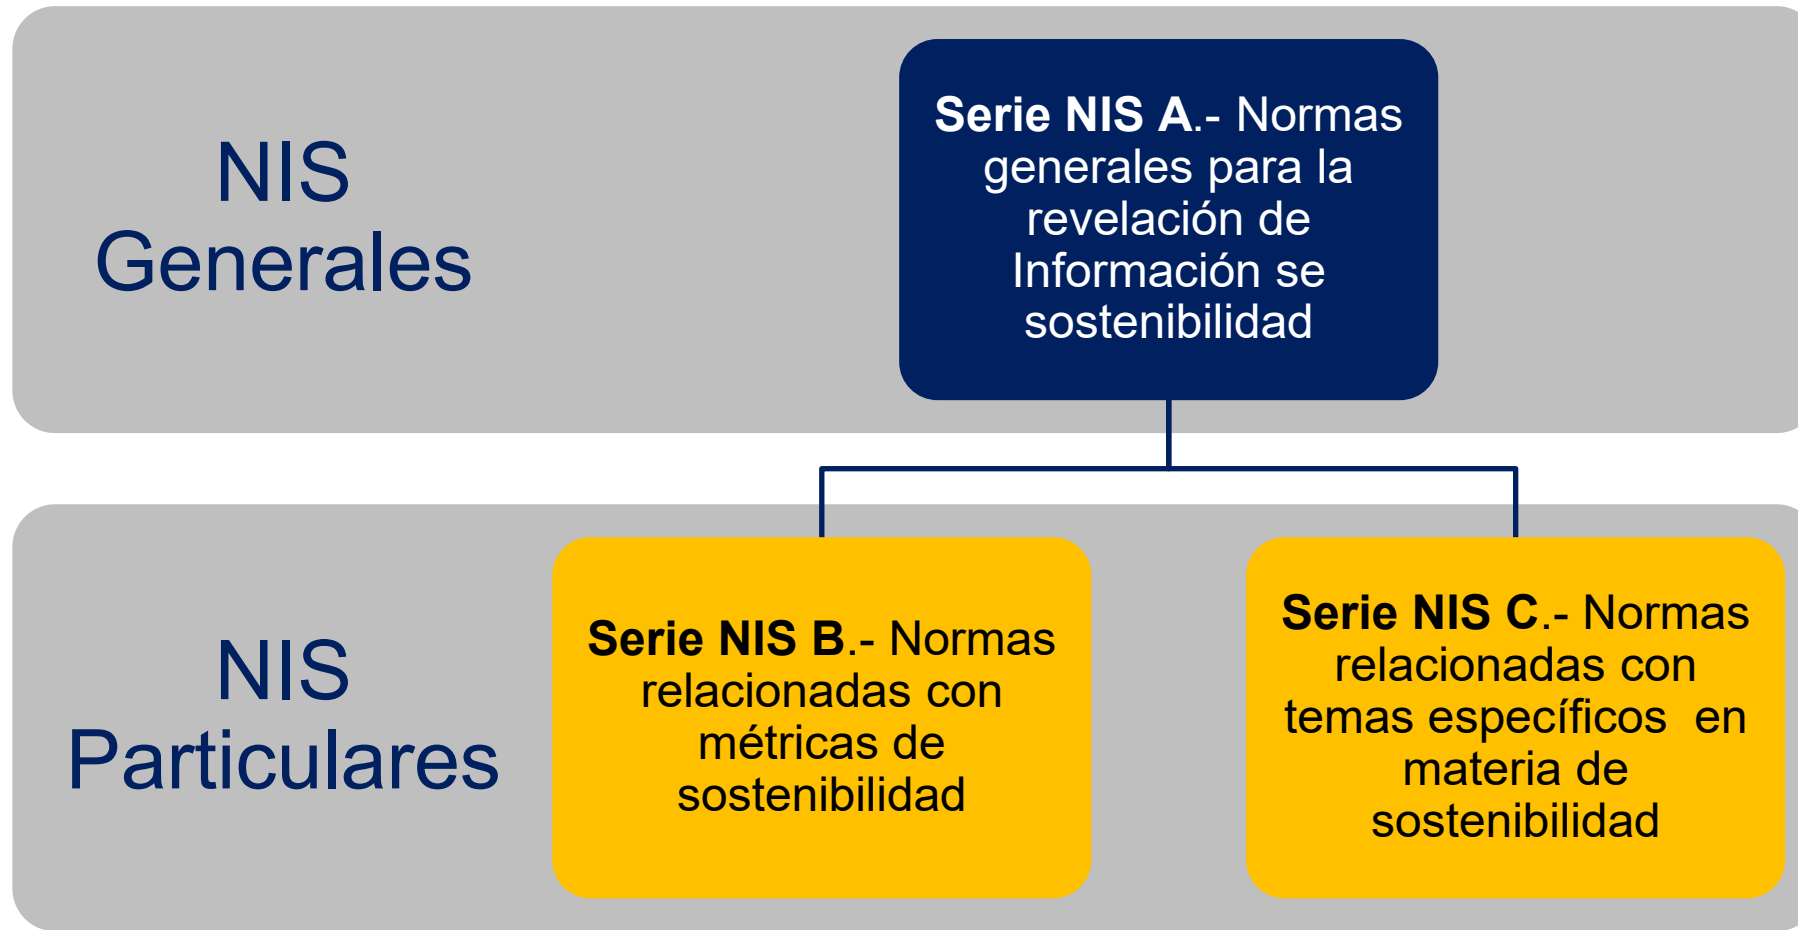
NIS Generales

**Serie NIS A**.- Normas generales para la revelación de Información se sostenibilidad

NIS Particulares

**Serie NIS B**.- Normas relacionadas con métricas de sostenibilidad

**Serie NIS C**.- Normas relacionadas con temas específicos en materia de sostenibilidad